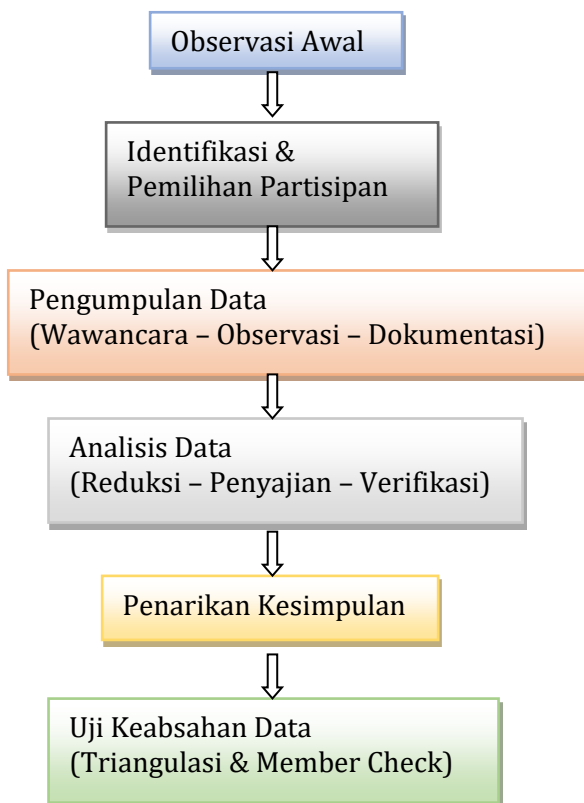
Observasi Awal

Identifikasi & Pemilihan Partisipan

Pengumpulan Data (Wawancara – Observasi – Dokumentasi)

Analisis Data (Reduksi – Penyajian – Verifikasi)

Penarikan Kesimpulan

Uji Keabsahan Data (Triangulasi & Member Check)